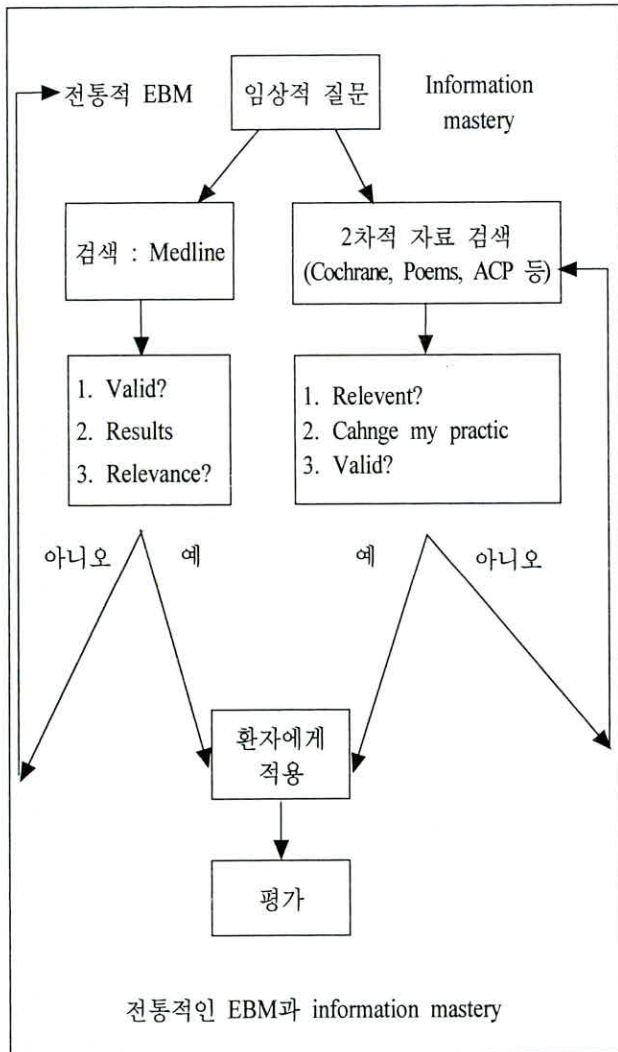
전통적 EBM

임상적 질문

Information mastery

검색 : Medline

2차적 자료 검색 (Cochrane, Poems, ACP 등)

1. Valid?
2. Results
3. Relevance?

1. Relevent?
2. Cahnge my practic
3. Valid?

아니오

예

예

아니오

환자에게 적용

평가

전통적인 EBM과 information mastery